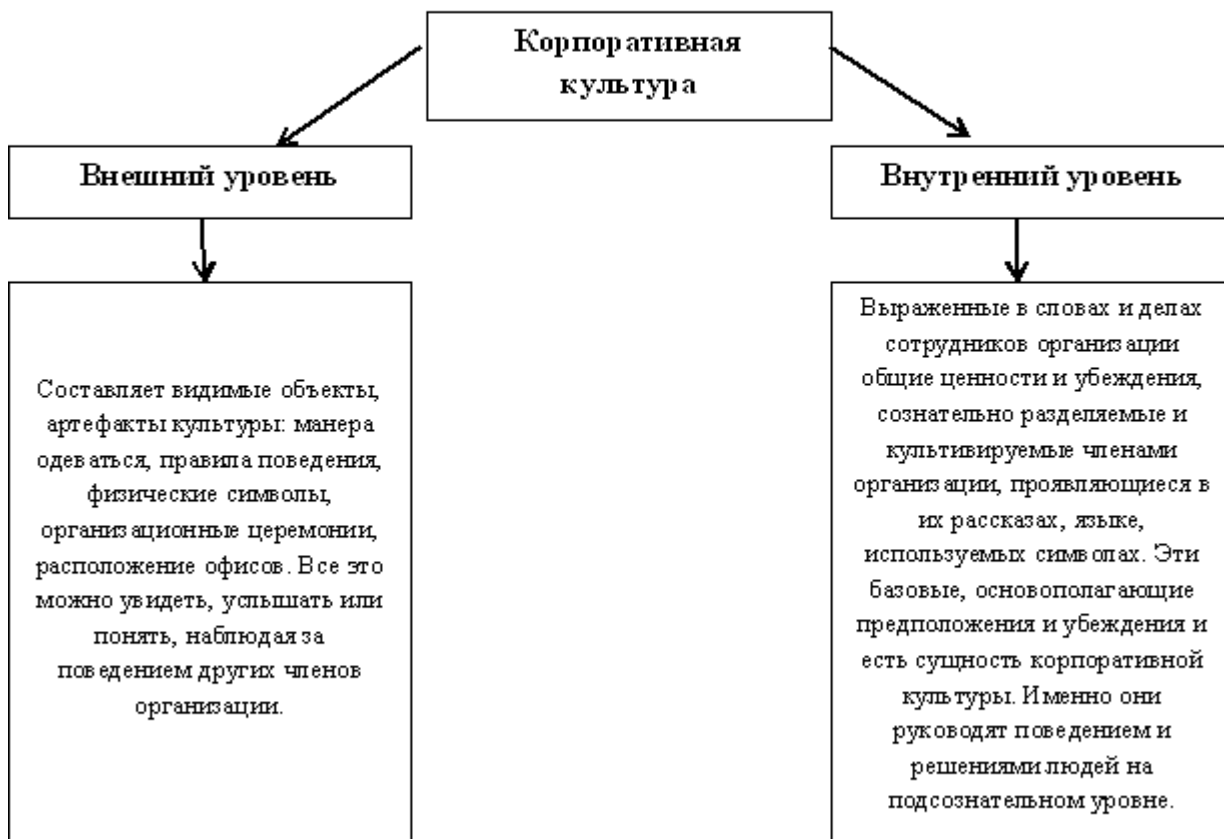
Корпоративная культура

Внешний уровень

Составляет видимые объекты, артефакты культуры: манера одеваться, правила поведения, физические символы, организационные церемонии, расположение офисов. Все это можно увидеть, услышать или понять, наблюдая за поведением других членов организации.

Внутренний уровень

Выраженные в словах и делах сотрудников организации общие ценности и убеждения, сознательно разделяемые и культивируемые членами организации, проявляющиеся в их рассказах, языке, используемых символах. Эти базовые, основополагающие предположения и убеждения и есть сущность корпоративной культуры. Именно они руководят поведением и решениями людей на подсознательном уровне.